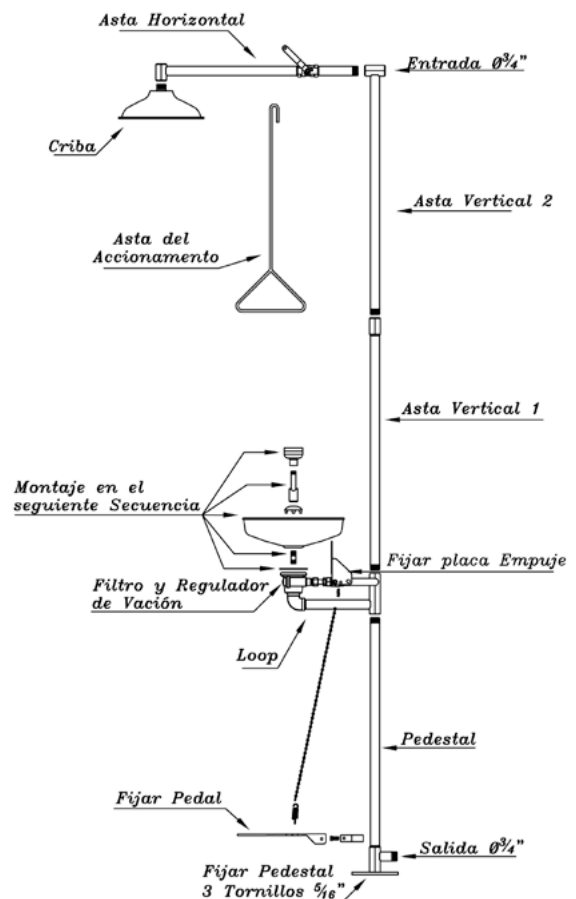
Asta Horizontal

Entrada Ø$\frac{3}{4}$"

Criba

Asta Vertical 2

Asta del Accionamento

Asta Vertical 1

Montaje en el seguiente Secuencia

Fijar placa Empuje

Filtro y Regulador de Vación

Loop

Pedestal

Fijar Pedal

Salida Ø$\frac{3}{4}$"

Fijar Pedestal 3 Tornillos $\frac{5}{16}$"